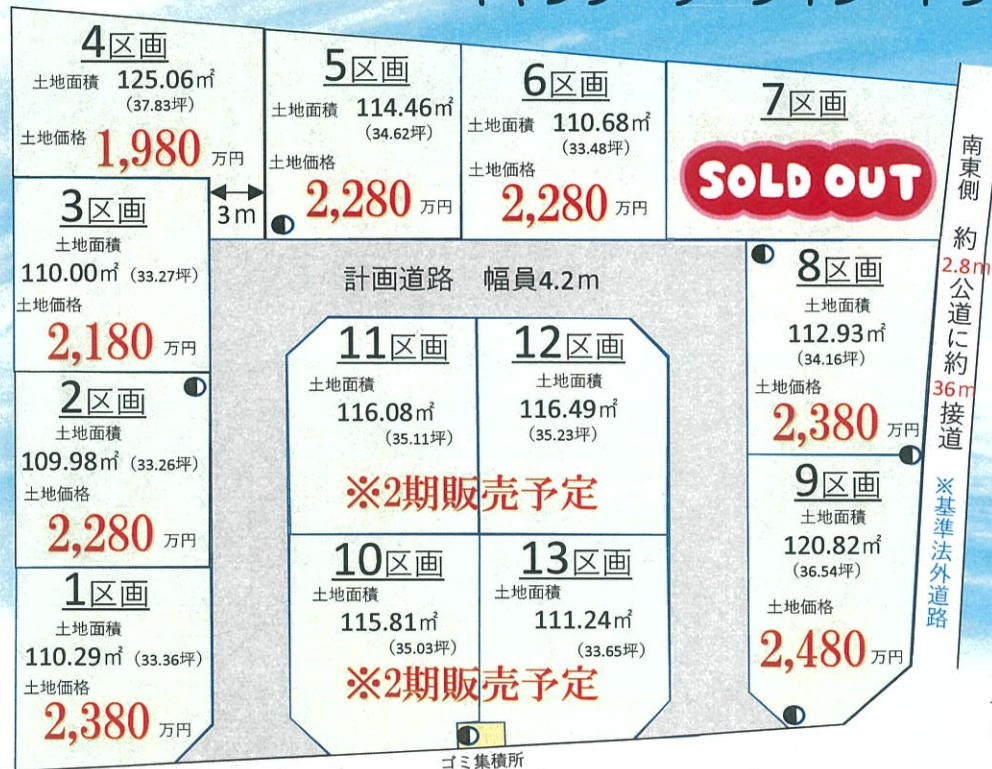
4区画
土地面積 125.06㎡
(37.83坪)
土地価格 1,980 万円

5区画
土地面積 114.46㎡
(34.62坪)
土地価格
2,280 万円

6区画
土地面積 110.68㎡
(33.48坪)
土地価格
2,280 万円

7区画
SOLD OUT

南東側
約2.8m公道に約36m接道
※基準法外道路

3区画
土地面積
110.00㎡ (33.27坪)
土地価格
2,180 万円

3m

計画道路 幅員4.2m

8区画
土地面積
112.93㎡
(34.16坪)
土地価格
2,380 万円

11区画
土地面積
116.08㎡
(35.11坪)

12区画
土地面積
116.49㎡
(35.23坪)

※2期販売予定

2区画
土地面積
109.98㎡ (33.26坪)
土地価格
2,280 万円

9区画
土地面積
120.82㎡
(36.54坪)
土地価格
2,480 万円

10区画
土地面積
115.81㎡
(35.03坪)

13区画
土地面積
111.24㎡
(33.65坪)

※2期販売予定

1区画
土地面積
110.29㎡ (33.36坪)
土地価格
2,380 万円

ゴミ集積所